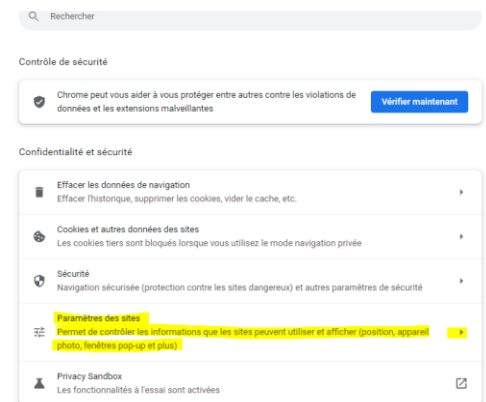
Rechercher

Contrôle de sécurité

Chrome peut vous aider à vous protéger entre autres contre les violations de données et les extensions malveillantes

Vérifier maintenant

Confidentialité et sécurité

Effacer les données de navigation
Effacer l'historique, supprimer les cookies, vider le cache, etc.

Cookies et autres données des sites
Les cookies tiers sont bloqués lorsque vous utilisez le mode navigation privée

Sécurité
Navigation sécurisée (protection contre les sites dangereux) et autres paramètres de sécurité

Paramètres des sites
Permet de contrôler les informations que les sites peuvent utiliser et afficher (position, appareil photo, fenêtres pop-up et plus)

Privacy Sandbox
Les fonctionnalités à l'essai sont activées